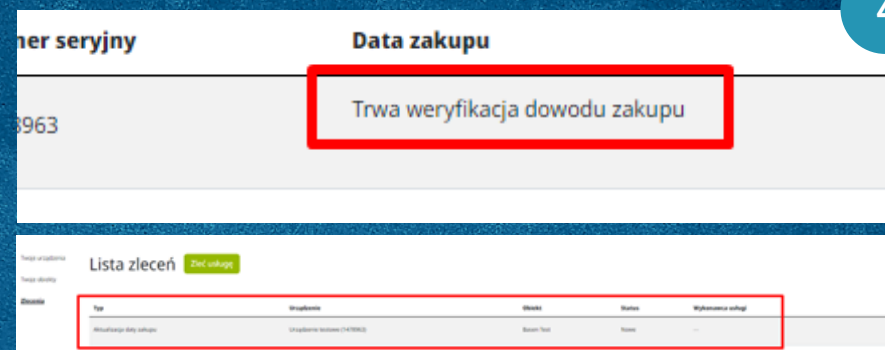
4

mer seryjny | Data zakupu
3963 | Trwa weryfikacja dowodu zakupu

Twoje urządzenia
Twoje obiekty
Zlecenia

Lista zleceń
Zleć usługę

| Typ | Urządzenie | Obiekt | Status | Wykonawca usługi |
|---|---|---|---|---|
| Aktualizacja daty zakupu | Urządzenie testowe (1478963) | Basen Test | Nowe | --- |